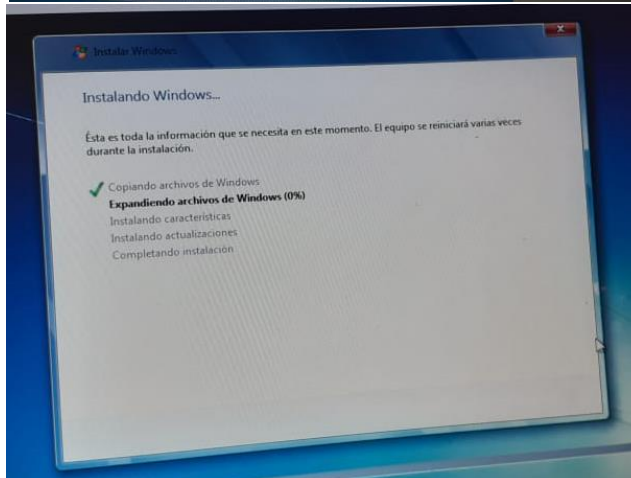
Instalar Windows

Instalando Windows...

Ésta es toda la información que se necesita en este momento. El equipo se reiniciará varias veces durante la instalación.

Copiando archivos de Windows
Expandiendo archivos de Windows (0%)
Instalando características
Instalando actualizaciones
Completando instalación